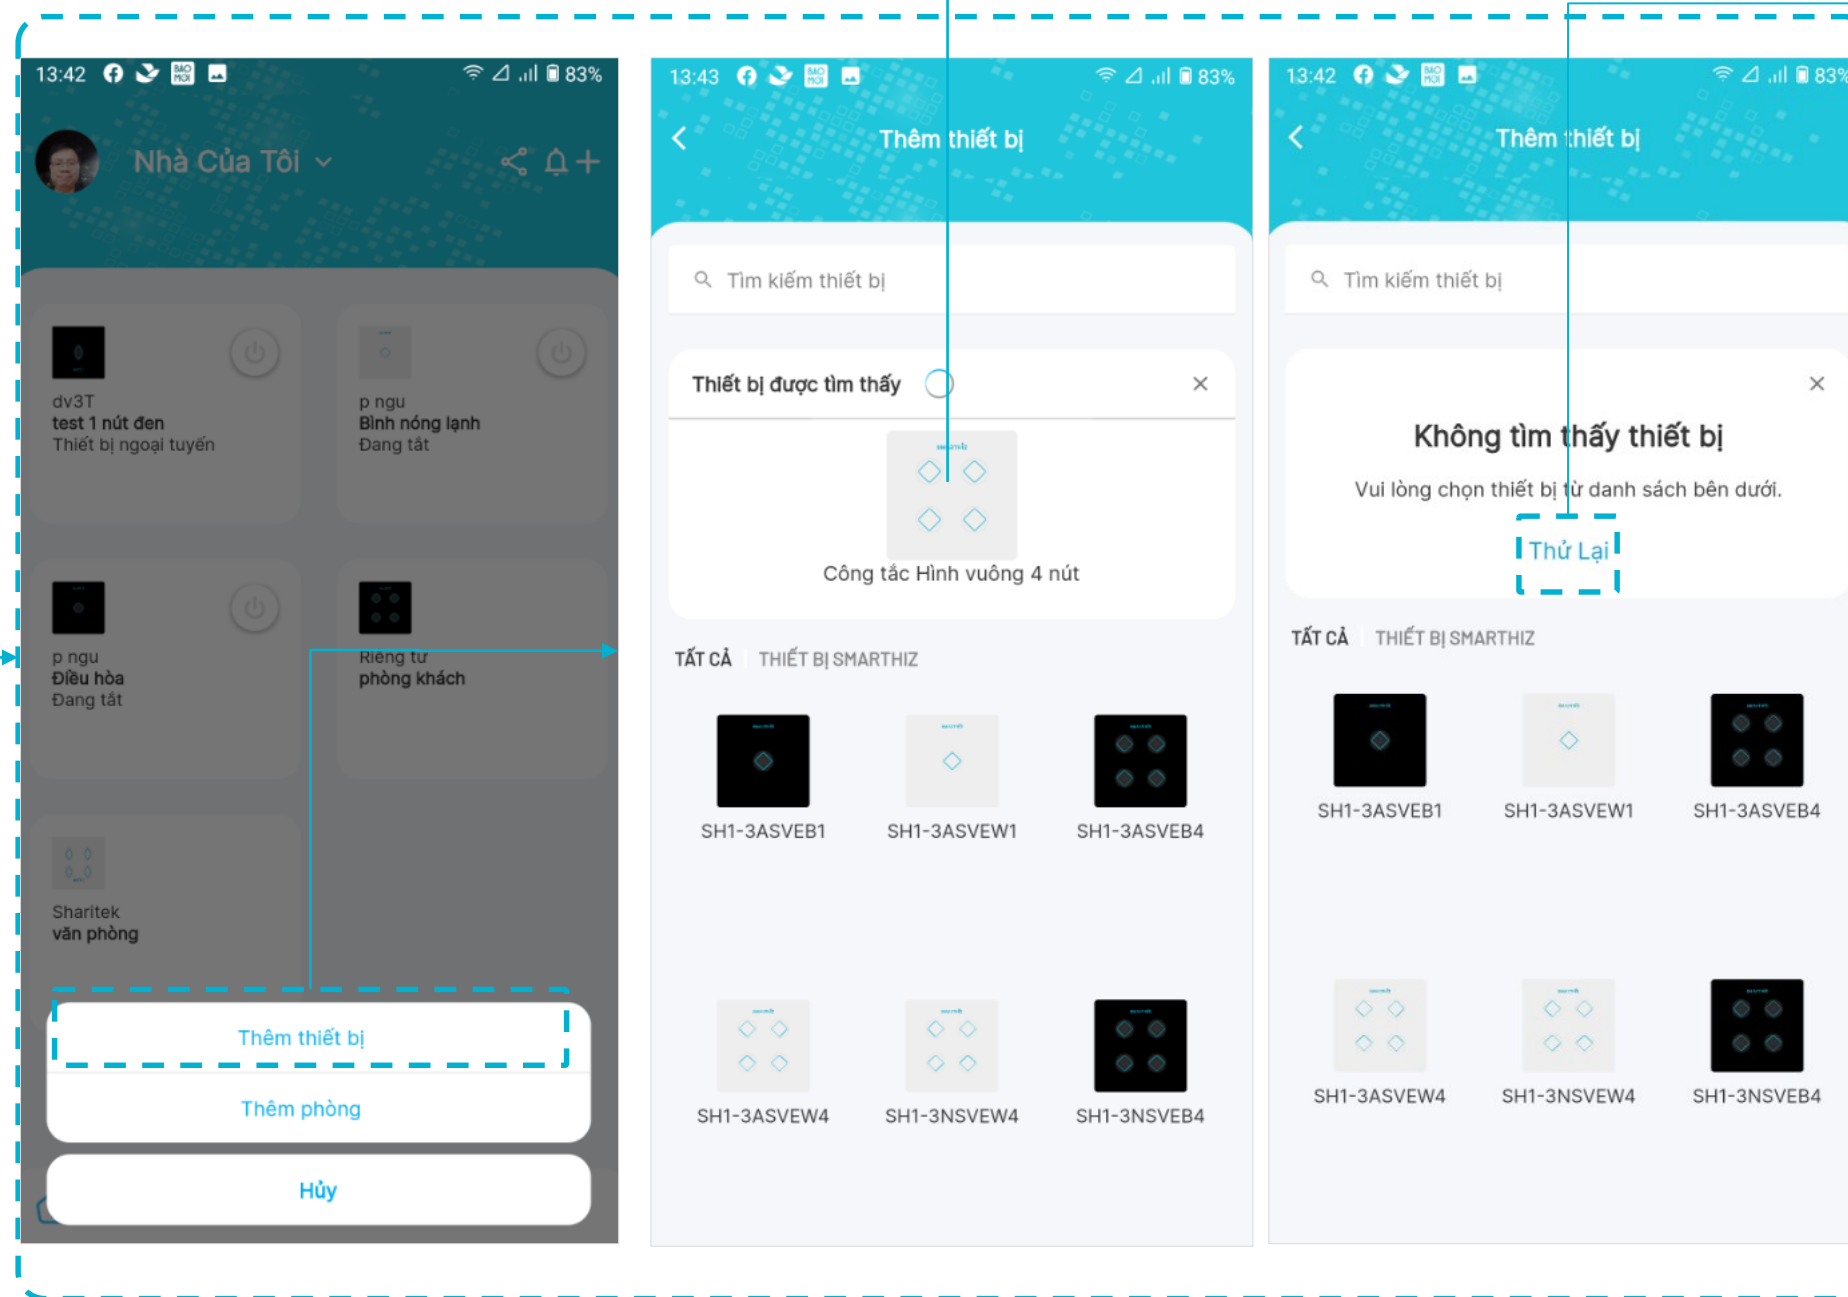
13:42 83%

Nhà Của Tôi

dv3T
test 1 nút đen
Thiết bị ngoại tuyến

p ngu
Bình nóng lạnh
Đang tắt

p ngu
Điều hòa
Đang tắt

Riêng tư
phòng khách

Sharitek
văn phòng

Thêm thiết bị

Thêm phòng

Hủy

13:43 83%

Thêm thiết bị

Tìm kiếm thiết bị

Thiết bị được tìm thấy

Công tắc Hình vuông 4 nút

TẤT CẢ THIẾT BỊ SMARTHIZ

SH1-3ASVEB1 SH1-3ASVEW1 SH1-3ASVEB4

SH1-3ASVEW4 SH1-3NSVEW4 SH1-3NSVEB4

13:42 83%

Thêm thiết bị

Tìm kiếm thiết bị

Không tìm thấy thiết bị

Vui lòng chọn thiết bị từ danh sách bên dưới.

Thử Lại

TẤT CẢ THIẾT BỊ SMARTHIZ

SH1-3ASVEB1 SH1-3ASVEW1 SH1-3ASVEB4

SH1-3ASVEW4 SH1-3NSVEW4 SH1-3NSVEB4